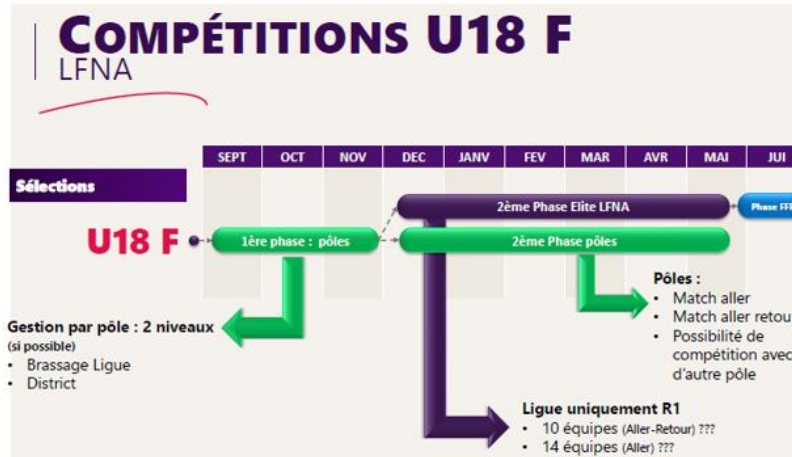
COMPÉTITIONS U18 F
LFNA

| SEPT | OCT | NOV | DEC | JANV | FEV | MAR | AVR | MAI | JUI |
|---|---|---|---|---|---|---|---|---|---|

Sélections

U18 F

1ère phase : pôles

2ème Phase Elite LFNA

Phase FF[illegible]

2ème Phase pôles

Pôles :
- Match aller
- Match aller retou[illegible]
- Possibilité de compétition avec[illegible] d'autre pôle

Gestion par pôle : 2 niveaux
(si possible)
- Brassage Ligue
- District

Ligue uniquement R1
- 10 équipes (Aller-Retour) ???
- 14 équipes (Aller) ???